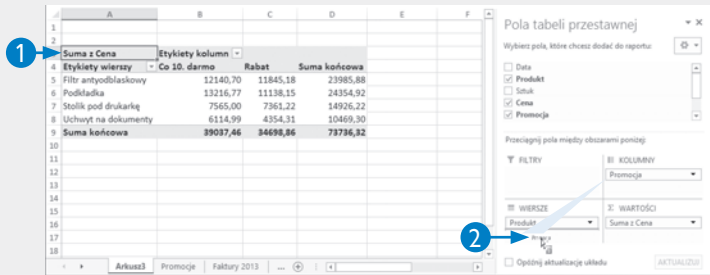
1

| | A | B | C | D | E | F |
|---|---|---|---|---|---|---|
| 1 | | | | | | |
| 2 | | | | | | |
| 3 | Suma z Cena | Etykiety kolumn | | | | |
| 4 | Etykiety wierszy | Co 10. darmo | Rabat | Suma końcowa | | |
| 5 | Filtr antyodblaskowy | 12140,70 | 11845,18 | 23985,88 | | |
| 6 | Podkładka | 13216,77 | 11138,15 | 24354,92 | | |
| 7 | Stolik pod drukarkę | 7565,00 | 7361,22 | 14926,22 | | |
| 8 | Uchwyt na dokumenty | 6114,99 | 4354,31 | 10469,30 | | |
| 9 | Suma końcowa | 39037,46 | 34698,86 | 73736,32 | | |
| 10 | | | | | | |
| 11 | | | | | | |
| 12 | | | | | | |
| 13 | | | | | | |
| 14 | | | | | | |
| 15 | | | | | | |
| 16 | | | | | | |
| 17 | | | | | | |
| 18 | | | | | | |
| 19 | | | | | | |
| 20 | | | | | | |

Arkusz3 Promocje Faktury 2013 ...

Pola tabeli przestawnej

Wybierz pola, które chcesz dodać do raportu:

Data
Produkt
Sztuk
Cena
Promocja

Przeciągnij pola między obszarami poniżej:

FILTRY
KOLUMNY
Promocja

WIERSZE
Produkt
WARTOŚCI
Suma z Cena

2

Opóźnij aktualizację układu
AKTUALIZUJ